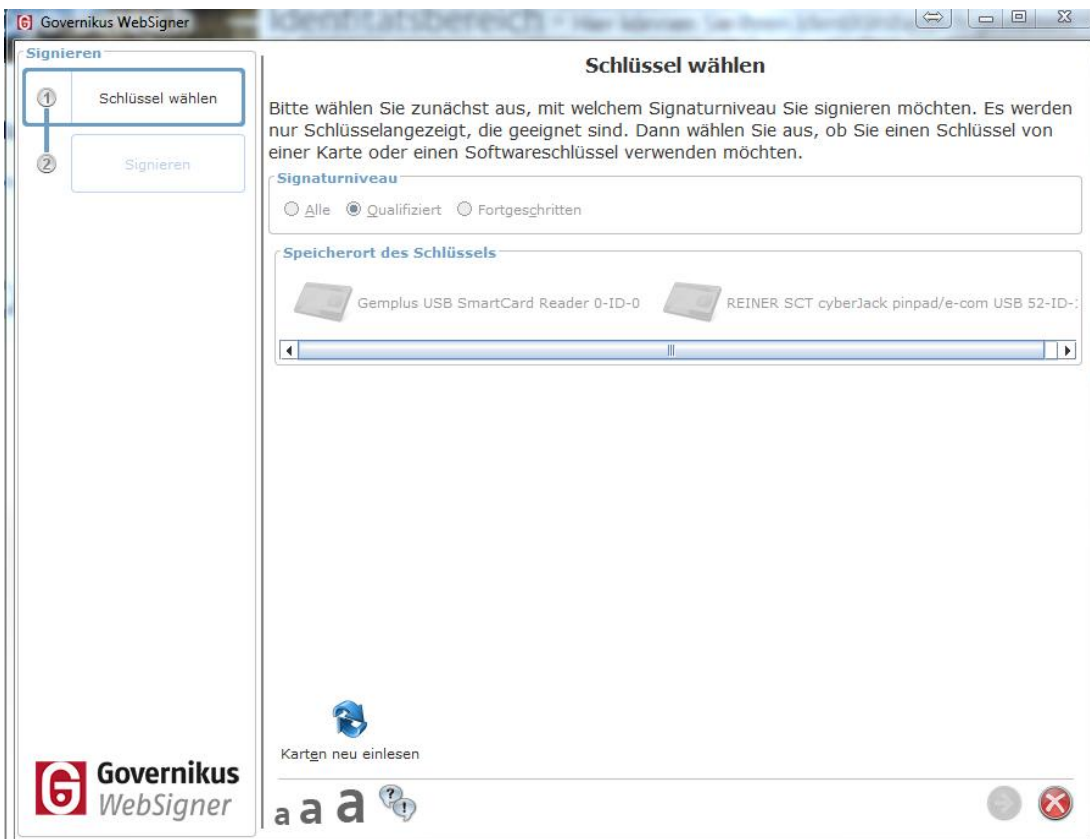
Governikus WebSigner

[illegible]

Signieren

1 Schlüssel wählen

2 Signieren

Schlüssel wählen

Bitte wählen Sie zunächst aus, mit welchem Signaturniveau Sie signieren möchten. Es werden nur Schlüsselangezeigt, die geeignet sind. Dann wählen Sie aus, ob Sie einen Schlüssel von einer Karte oder einen Softwareschlüssel verwenden möchten.

Signaturniveau

Alle Qualifiziert Fortgeschritten

Speicherort des Schlüssels

Gemplus USB SmartCard Reader 0-ID-0

REINER SCT cyberJack pinpad/e-com USB 52-ID-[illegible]

Karten neu einlesen

Governikus WebSigner

a a a